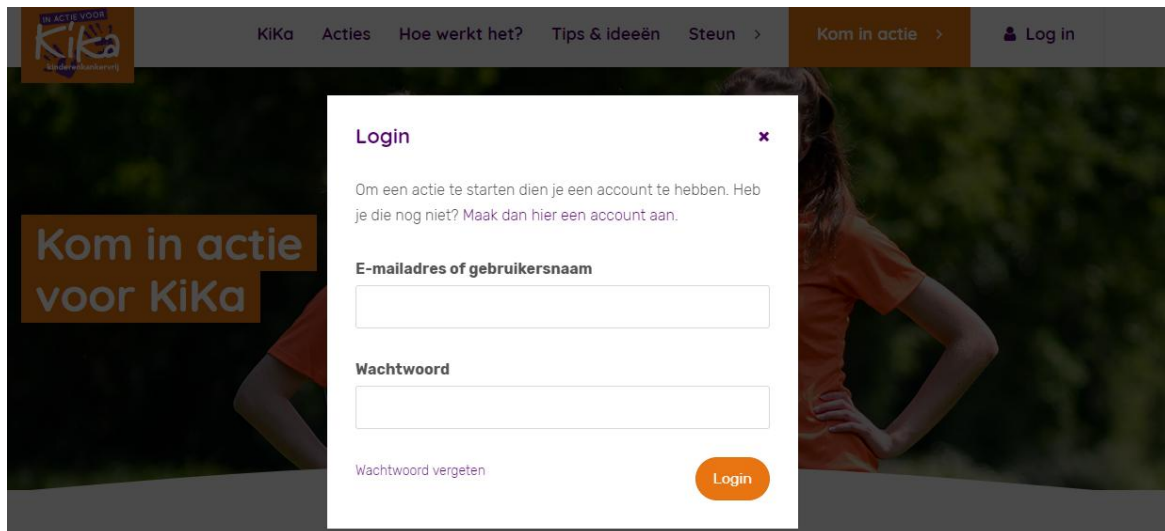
IN ACTIE VOOR
KiKa
Kinderkankervrij

KiKa Acties Hoe werkt het? Tips & ideeën Steun > Kom in actie > Log in

Kom in actie voor KiKa

Login ×

Om een actie te starten dien je een account te hebben. Heb je die nog niet? Maak dan hier een account aan.

E-mailadres of gebruikersnaam

Wachtwoord

Wachtwoord vergeten

Login